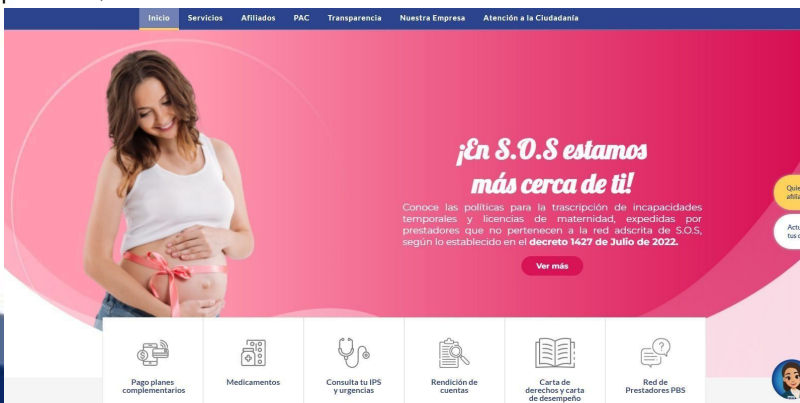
Inicio Servicios Afiliados PAC Transparencia Nuestra Empresa Atención a la Ciudadanía

¡En S.O.S estamos más cerca de ti!

Conoce las políticas para la trascripción de incapacidades temporales y licencias de maternidad, expedidas por prestadores que no pertenecen a la red adscrita de S.O.S, según lo establecido en el **decreto 1427 de Julio de 2022.**

Ver más

Quie afilia

Actu tus d

Pago planes complementarios

Medicamentos

Consulta tu IPS y urgencias

Rendición de cuentas

Carta de derechos y carta de desempeño

Red de Prestadores PBS